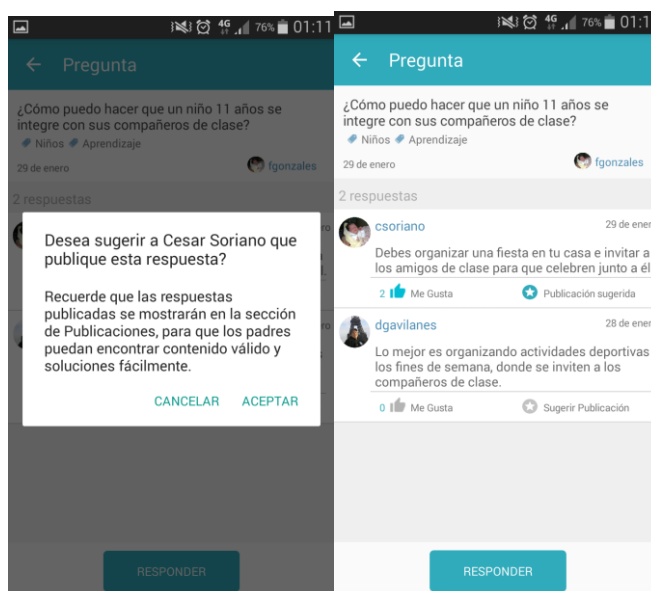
76% 01:11

Pregunta

¿Cómo puedo hacer que un niño 11 años se integre con sus compañeros de clase?

Niños Aprendizaje

29 de enero

fgonzales

2 respuestas

Desea sugerir a Cesar Soriano que publique esta respuesta?

Recuerde que las respuestas publicadas se mostrarán en la sección de Publicaciones, para que los padres puedan encontrar contenido válido y soluciones fácilmente.

CANCELAR ACEPTAR

RESPONDER

76% 01:1

Pregunta

¿Cómo puedo hacer que un niño 11 años se integre con sus compañeros de clase?

Niños Aprendizaje

29 de enero

fgonzales

2 respuestas

csoriano

29 de ener

Debes organizar una fiesta en tu casa e invitar a los amigos de clase para que celebren junto a él

2 Me Gusta

Publicación sugerida

dgavilanes

28 de ener

Lo mejor es organizando actividades deportivas los fines de semana, donde se inviten a los compañeros de clase.

0 Me Gusta

Sugerir Publicación

RESPONDER